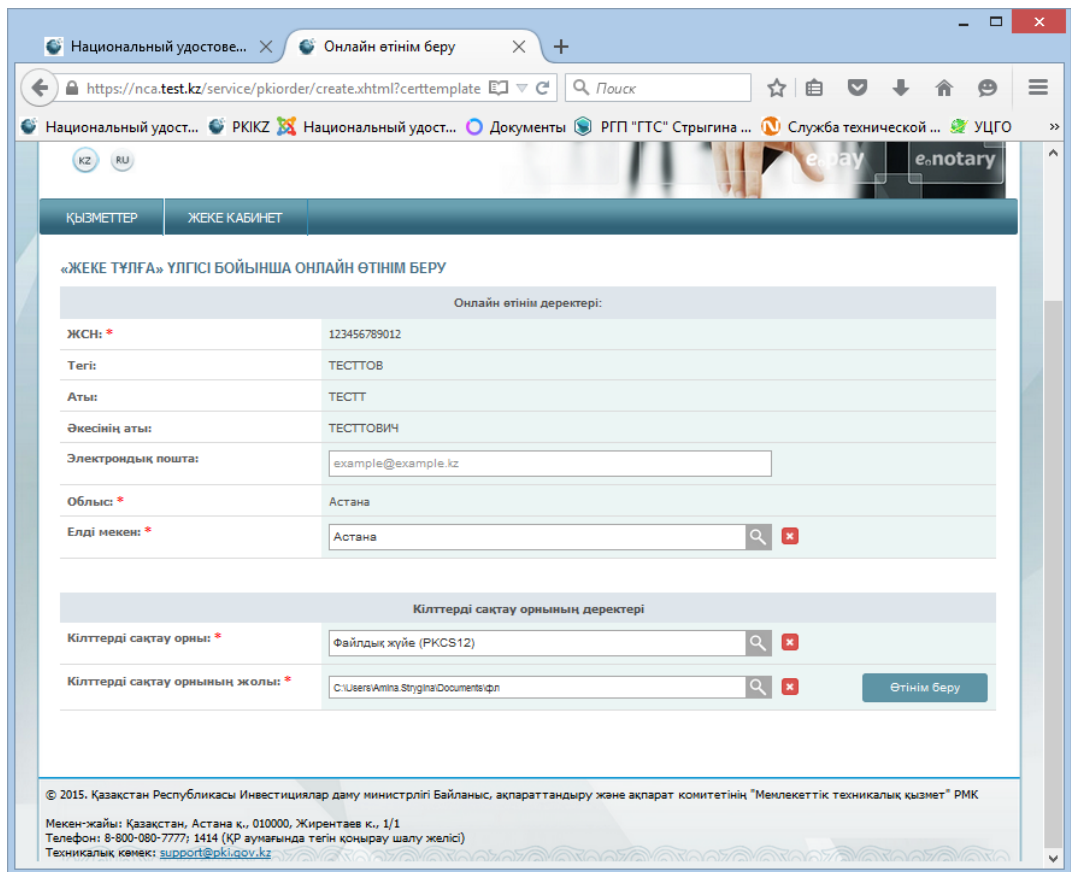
Национальный удостове... ×
Онлайн өтінім беру ×
+

https://nca.test.kz/service/pkiorder/create.xhtml?certtemplate
Поиск

Национальный удост... PKIKZ Национальный удост... Документы РГП "ГТС" Стрыгина ... Служба технической ... УЦГО »

KZ RU

e-pay e-notary

ҚЫЗМЕТТЕР ЖЕКЕ КАБИНЕТ

«ЖЕКЕ ТҰЛҒА» ҮЛГІСІ БОЙЫНША ОНЛАЙН ӨТІНІМ БЕРУ

| Онлайн өтінім деректері: | |
|---|---|
| ЖСН: * | 123456789012 |
| Тегі: | ТЕСТТОВ |
| Аты: | ТЕСТТ |
| Әкесінің аты: | ТЕСТТОВИЧ |
| Электрондық пошта: | example@example.kz |
| Облыс: * | Астана |
| Елді мекен: * | Астана |

| Кілттерді сақтау орнының деректері | |
|---|---|
| Кілттерді сақтау орны: * | Файлдық жүйе (PKCS12) |
| Кілттерді сақтау орнының жолы: * | C:\Users\Amina.Strygina\Documents\фл |

Өтінім беру

© 2015. Қазақстан Республикасы Инвестициялар даму министрлігі Байланыс, ақпараттандыру және ақпарат комитетінің "Мемлекеттік техникалық қызмет" РМК

Мекен-жайы: Қазақстан, Астана қ., 010000, Жирентаев к., 1/1
Телефон: 8-800-080-7777; 1414 (ҚР аумағында тегін қоңырау шалу желісі)
Техникалық көмек: support@pki.gov.kz